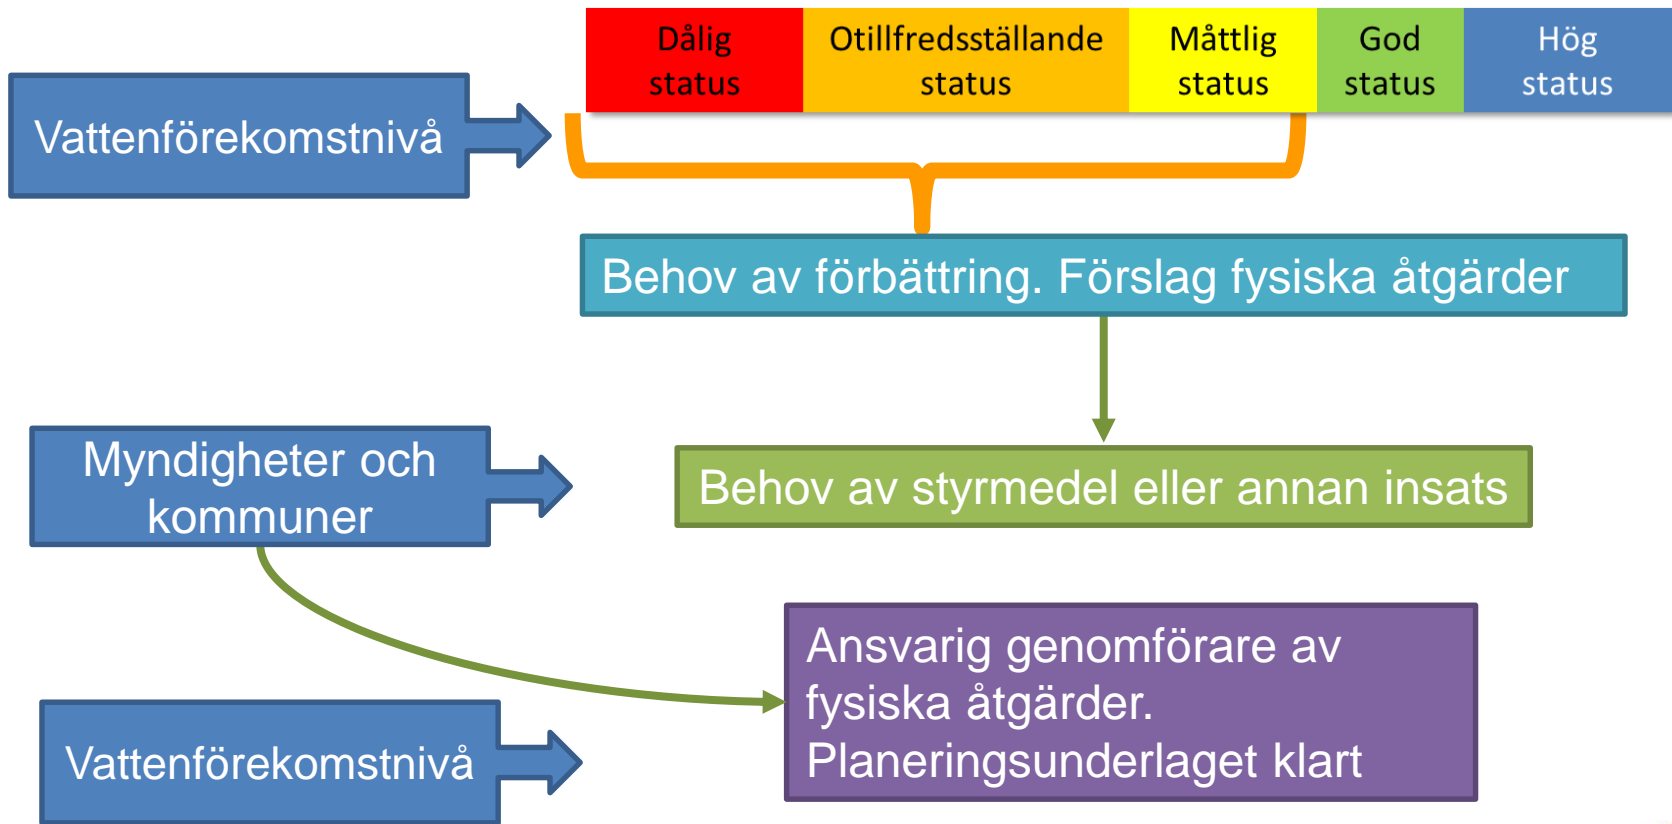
| Dålig status | Otillfredsställande status | Måttlig status | God status | Hög status |
|---|---|---|---|---|

Vattenförekomstnivå

Behov av förbättring. Förslag fysiska åtgärder

Myndigheter och kommuner

Behov av styrmedel eller annan insats

Ansvarig genomförare av fysiska åtgärder. Planeringsunderlaget klart

Vattenförekomstnivå